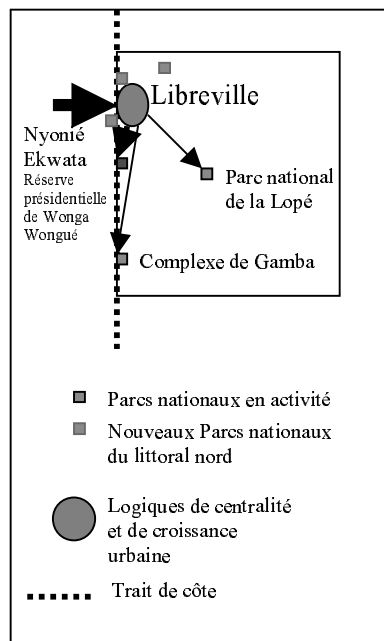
Libreville

Nyonié
Ekwata
Réserve présidentielle de Wonga Wongué

Parc national de la Lopé

Complexe de Gamba

Parcs nationaux en activité

Nouveaux Parcs nationaux du littoral nord

Logiques de centralité et de croissance urbaine

Trait de côte